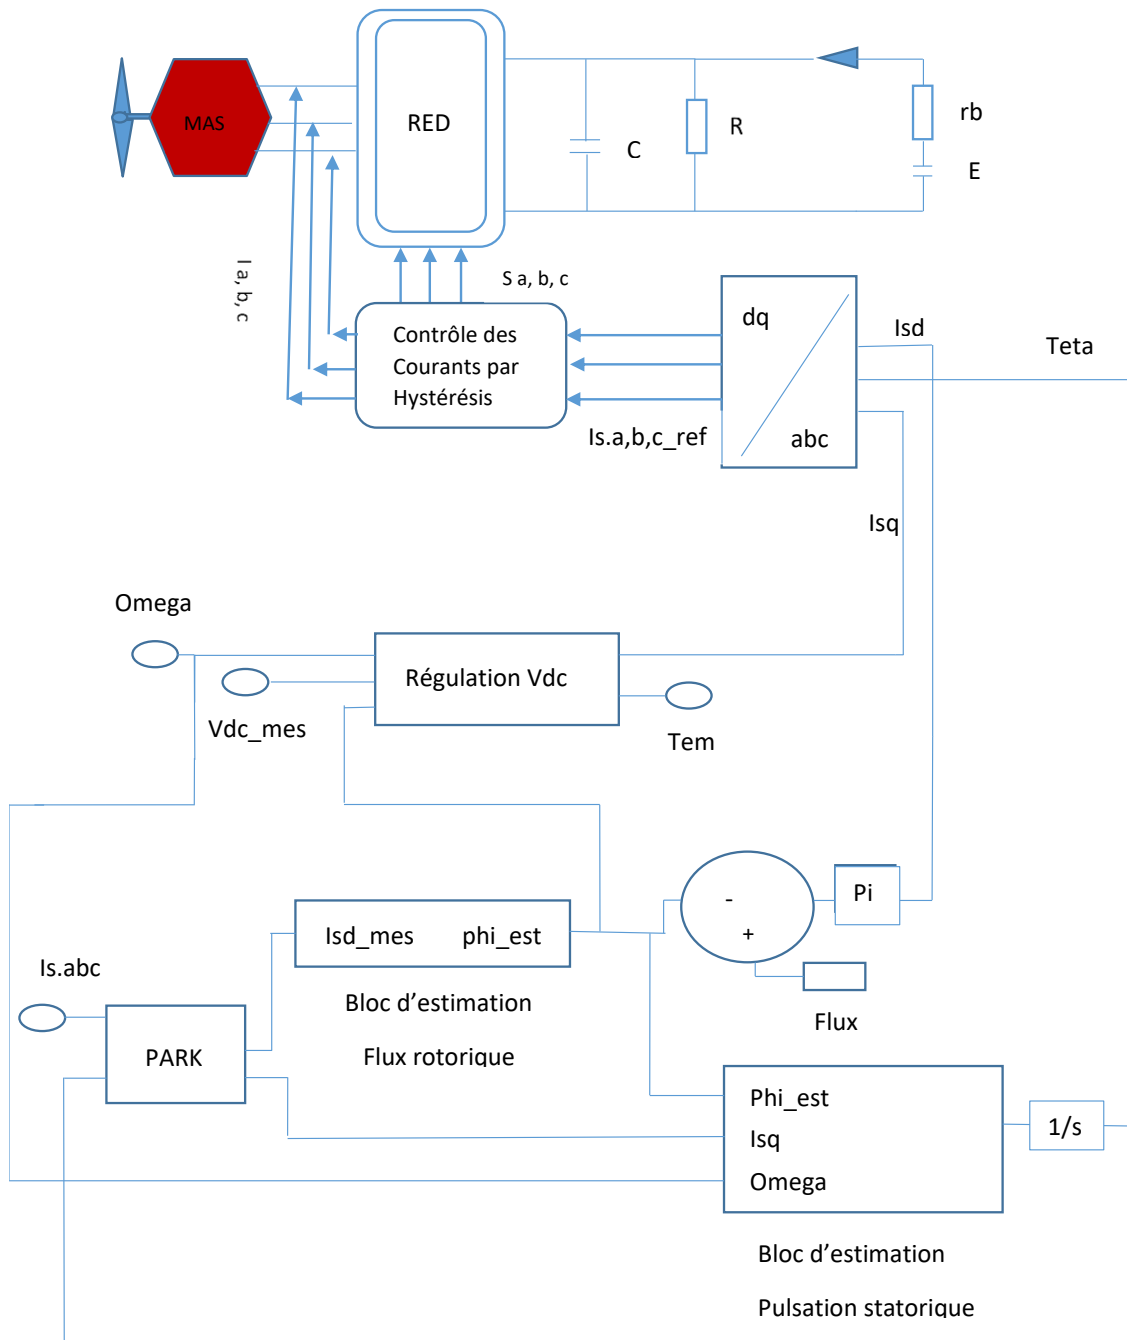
MAS

RED

C

R

rb

E

I a, b, c

S a, b, c

Contrôle des Courants par Hystérésis

dq

abc

Isd

Teta

Is.a,b,c_ref

Isq

Omega

Régulation Vdc

Vdc_mes

Tem

-

+

Pi

Isd_mes phi_est

Is.abc

Bloc d’estimation

Flux rotorique

Flux

PARK

Phi_est

Isq

Omega

1/s

Bloc d’estimation

Pulsation statorique